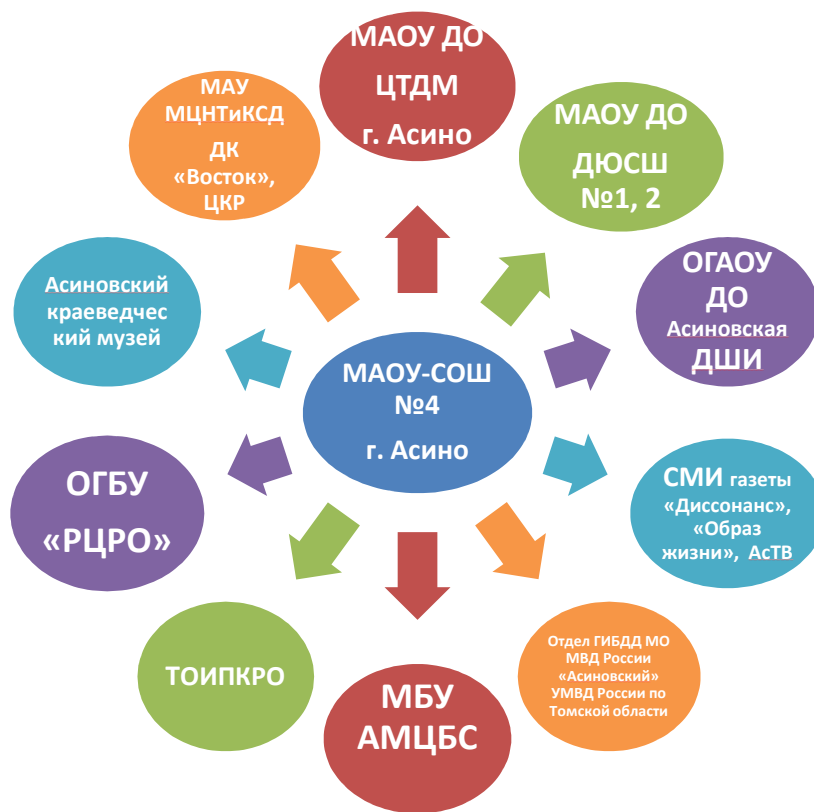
МАОУ-СОШ №4 г. Асино

МАОУ ДО ЦТДМ г. Асино

МАОУ ДО ДЮСШ №1, 2

ОГАОУ ДО Асиновская ДШИ

СМИ газеты «Диссонанс», «Образ жизни», АсТВ

Отдел ГИБДД МО МВД России «Асиновский» УМВД России по Томской области

МБУ АМЦБС

ТОИПКРО

ОГБУ «РЦРО»

Асиновский краеведческий музей

МАУ МЦНТиКСД ДК «Восток», ЦКР